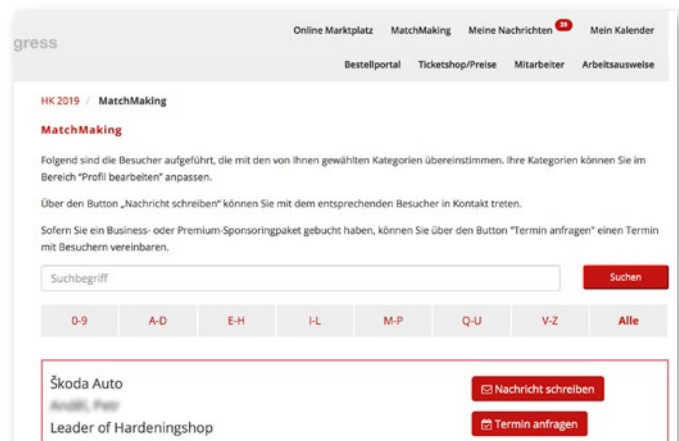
gress

Online Marktplatz MatchMaking Meine Nachrichten 39 Mein Kalender

Bestellportal Ticketshop/Preise Mitarbeiter Arbeitsausweise

HK 2019 / MatchMaking

MatchMaking

Folgend sind die Besucher aufgeführt, die mit den von Ihnen gewählten Kategorien übereinstimmen. Ihre Kategorien können Sie im Bereich "Profil bearbeiten" anpassen.

Über den Button „Nachricht schreiben" können Sie mit dem entsprechenden Besucher in Kontakt treten.

Sofern Sie ein Business- oder Premium-Sponsoringpaket gebucht haben, können Sie über den Button "Termin anfragen" einen Termin mit Besuchern vereinbaren.

Suchbegriff

Suchen

| 0-9 | A-D | E-H | I-L | M-P | Q-U | V-Z | Alle |
|---|---|---|---|---|---|---|---|

Škoda Auto
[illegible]
Leader of Hardeningshop

Nachricht schreiben

Termin anfragen